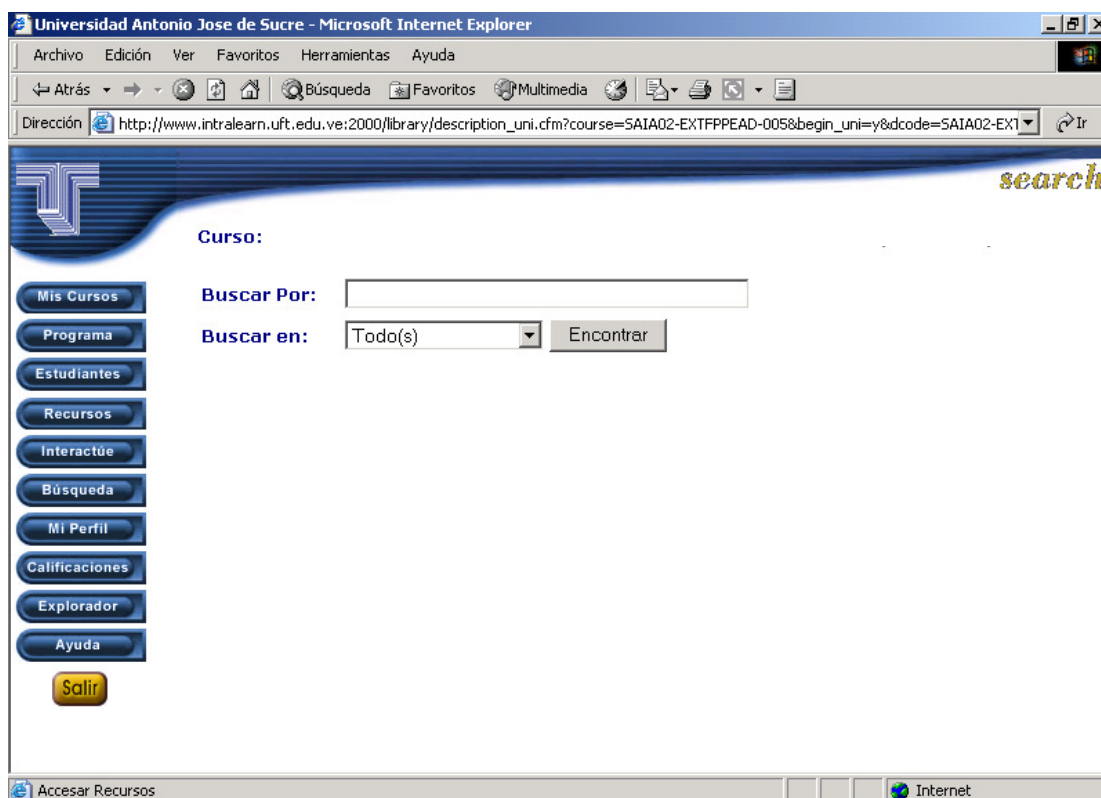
Universidad Antonio Jose de Sucre - Microsoft Internet Explorer

Archivo Edición Ver Favoritos Herramientas Ayuda

Atrás Búsqueda Favoritos Multimedia

Dirección http://www.intralearn.uft.edu.ve:2000/library/description_uni.cfm?course=SAIA02-EXTFPPEAD-005&begin_uni=y&dcode=SAIA02-EX1 Ir

search

Curso:

Mis Cursos
Programa
Estudiantes
Recursos
Interactúe
Búsqueda
Mi Perfil
Calificaciones
Explorador
Ayuda
Salir

Buscar Por:
Buscar en: Todo(s) Encontrar

Accesar Recursos
Internet